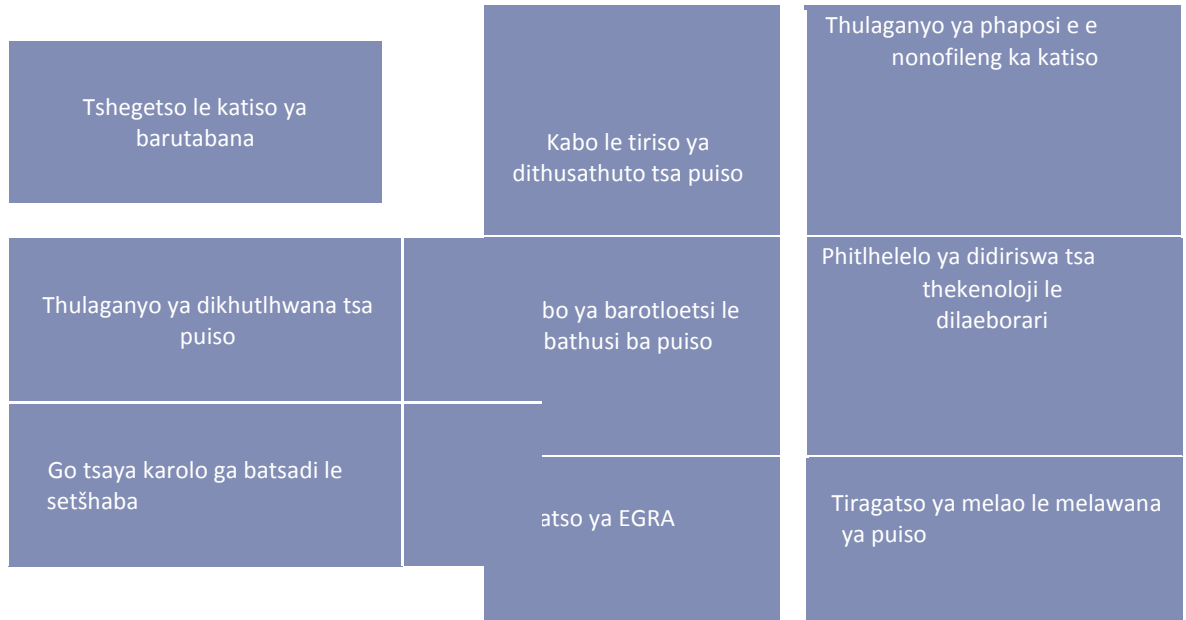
Tshegetso le katiso ya barutabana

Kabo le tiriso ya dithusathuto tsa puiso

Thulaganyo ya phaposi e e nonofileng ka katiso

Thulaganyo ya dikhutlhwana tsa puiso

bo ya barotloetsi le bathusi ba puiso

Phitlhelelo ya didiriswa tsa thekenoloji le dilaeborari

Go tsaya karolo ga batsadi le setšhaba

atso ya EGRA

Tiragatso ya melao le melawana ya puiso